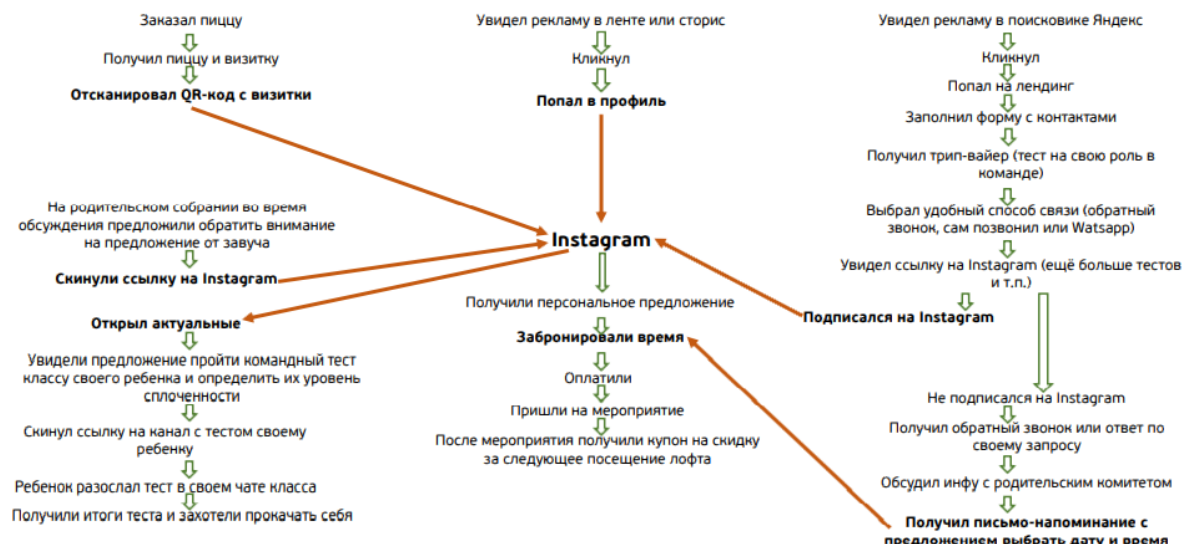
Заказал пиццу

Получил пиццу и визитку

**Отсканировал QR-код с визитки**

На родительском собрании во время обсуждения предложили обратить внимание на предложение от завуча

**Скинули ссылку на Instagram**

**Открыл актуальные**

Увидели предложение пройти командный тест классу своего ребенка и определить их уровень сплоченности

Скинул ссылку на канал с тестом своему ребенку

Ребенок разослал тест в своем чате класса

Получили итоги теста и захотели прокачать себя

Увидел рекламу в ленте или сторис

Кликнул

**Попал в профиль**

**Instagram**

Получили персональное предложение

**Забронировали время**

Оплатили

Пришли на мероприятие

После мероприятия получили купон на скидку за следующее посещение лофта

Увидел рекламу в поисковике Яндекс

Кликнул

Попал на лендинг

Заполнил форму с контактами

Получил трип-вайер (тест на свою роль в команде)

Выбрал удобный способ связи (обратный звонок, сам позвонил или Watsapp)

Увидел ссылку на Instagram (ещё больше тестов и т.п.)

**Подписался на Instagram**

Не подписался на Instagram

Получил обратный звонок или ответ по своему запросу

Обсудил инфу с родительским комитетом

**Получил письмо-напоминание с предложением выбрать дату и время**